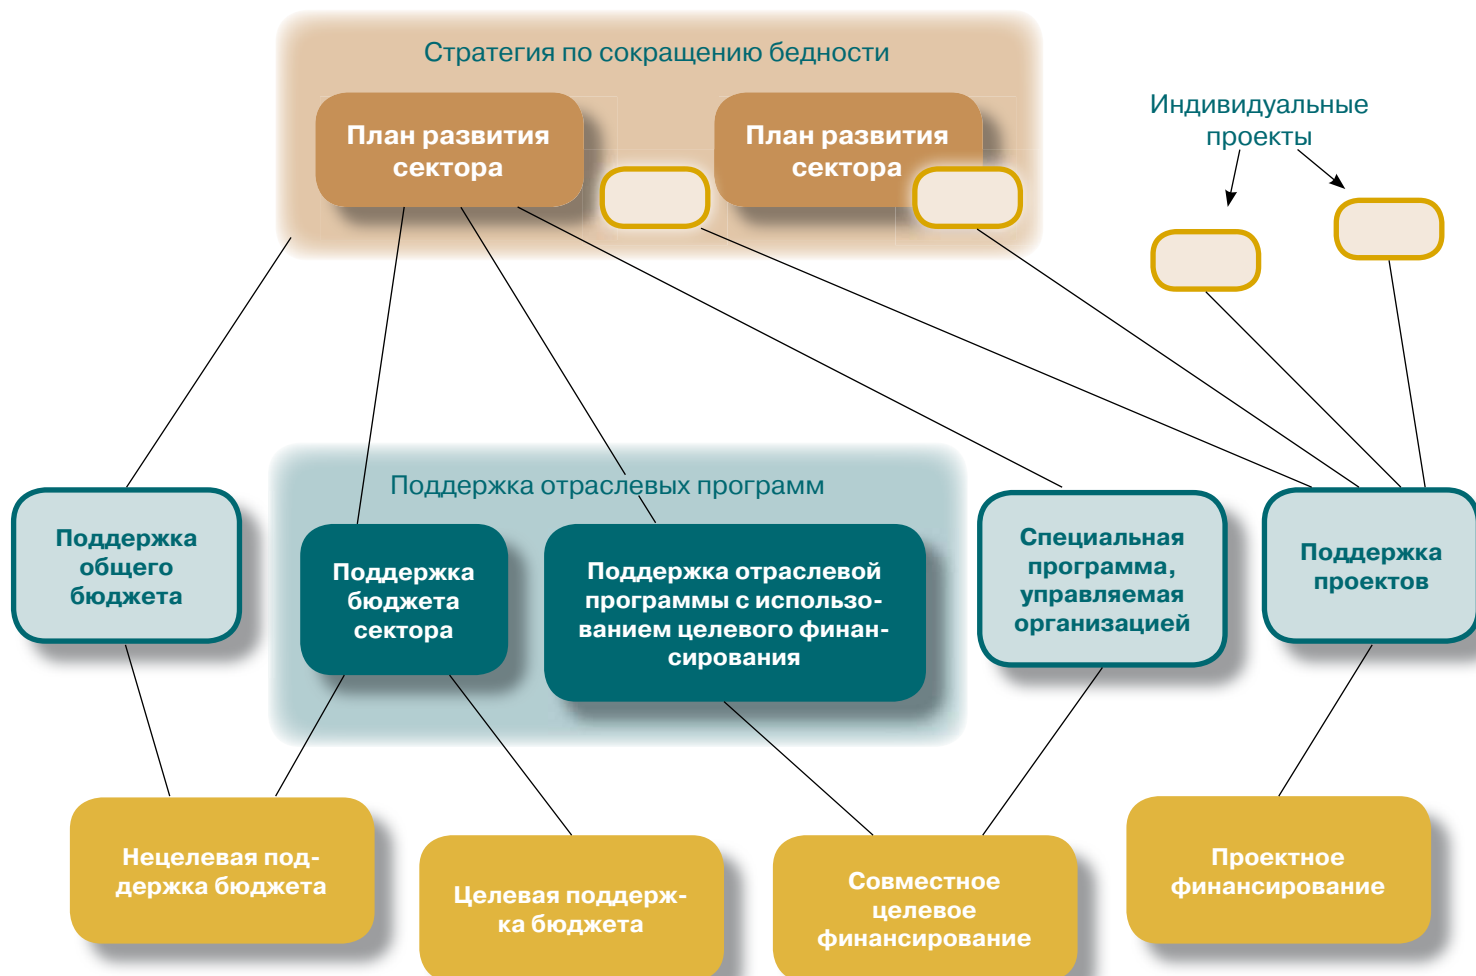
Стратегия по сокращению бедности

План развития сектора

План развития сектора

Индивидуальные проекты

Поддержка отраслевых программ

Поддержка общего бюджета

Поддержка бюджета сектора

Поддержка отраслевой программы с использованием целевого финансирования

Специальная программа, управляемая организацией

Поддержка проектов

Нецелевая поддержка бюджета

Целевая поддержка бюджета

Совместное целевое финансирование

Проектное финансирование